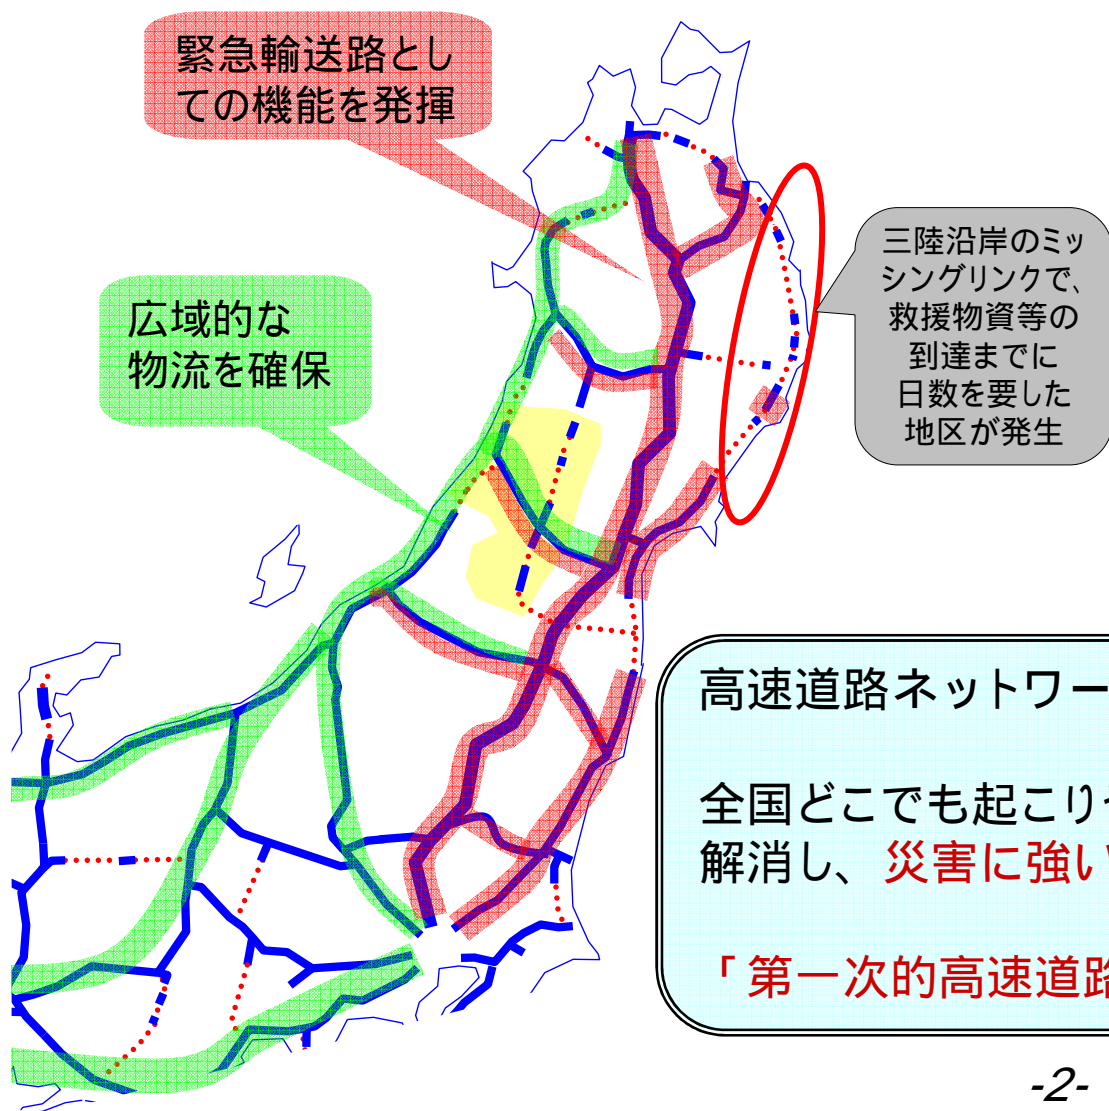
緊急輸送路としての機能を発揮

広域的な物流を確保

三陸沿岸のミッシングリンクで、救援物資等の到達までに日数を要した地区が発生

高速道路ネットワー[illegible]

全国どこでも起こり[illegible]
解消し、災害に強い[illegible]

「第一次的高速道路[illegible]

-2-